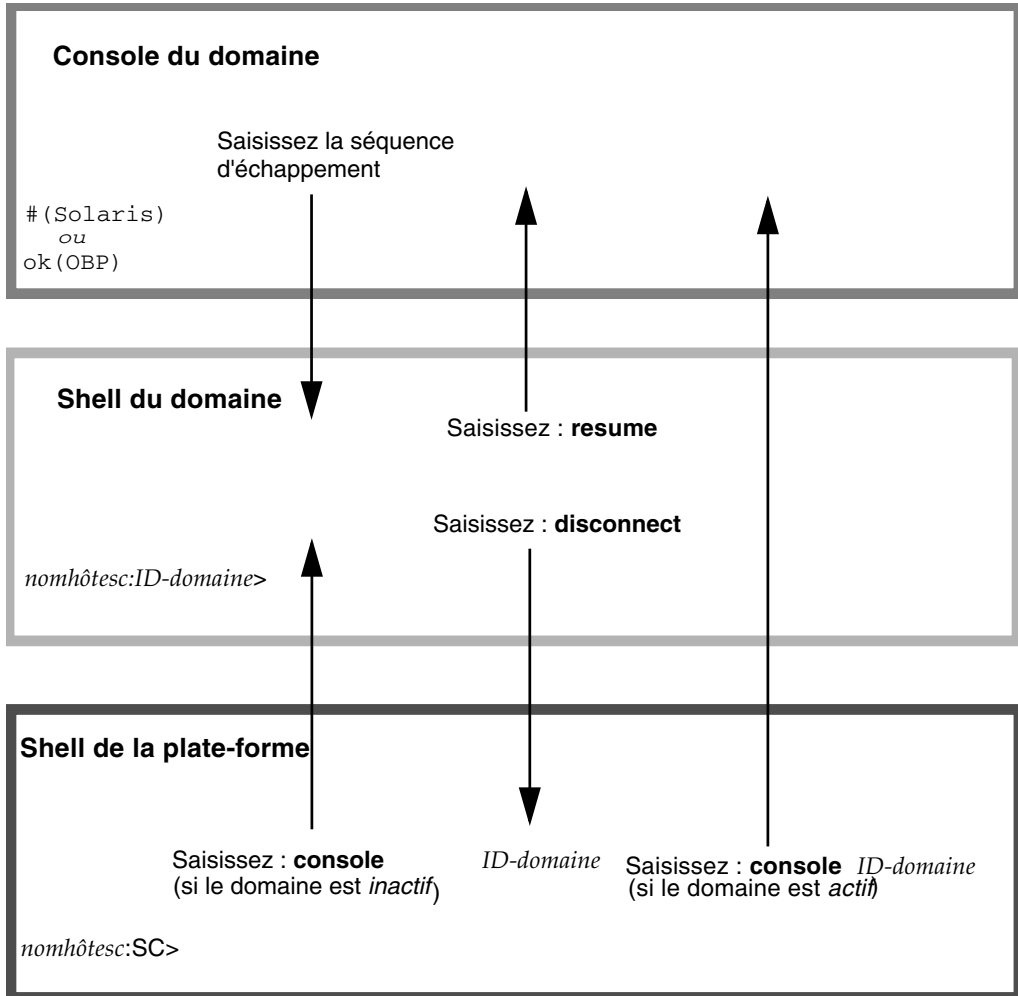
Console du domaine

Saisissez la séquence d'échappement

#(Solaris)
ou
ok(OBP)

Shell du domaine

Saisissez : resume

Saisissez : disconnect

nomhôtesc:ID-domaine>

Shell de la plate-forme

Saisissez : console
(si le domaine est inactif)

ID-domaine

Saisissez : console ID-domaine
(si le domaine est actif)

nomhôtesc:SC>